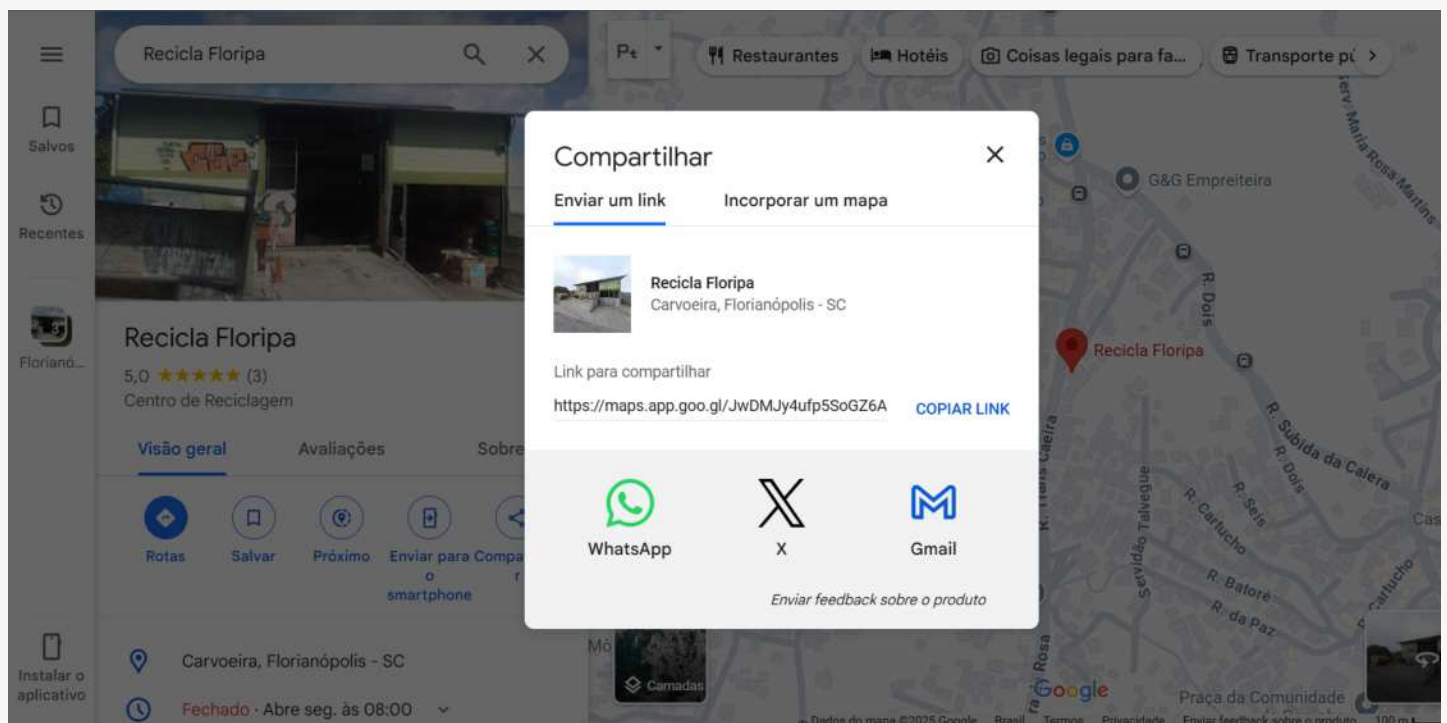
Salvos

Recentes

Florianó...

Instalar o aplicativo

Recicla Floripa

Pt

Restaurantes

Hotéis

Coisas legais para fa...

Transporte pú

Recicla Floripa

5,0 ★★★★★ (3)

Centro de Reciclagem

Visão geral

Avaliações

Sobre

Rotas

Salvar

Próximo

Enviar para o smartphone

Compar r

Carvoeira, Florianópolis - SC

Fechado · Abre seg. às 08:00

Compartilhar

Enviar um link

Incorporar um mapa

Recicla Floripa

Carvoeira, Florianópolis - SC

Link para compartilhar

https://maps.app.goo.gl/JwDMJy4ufp5SoGZ6A

COPIAR LINK

WhatsApp

X

Gmail

Enviar feedback sobre o produto

G&G Empreiteira

Recicla Floripa

R. Dois

R. Subida da Caiera

Serv. Maria Rosa Martins

R. Seis

R. Carlucho

R. Batore

R. da Paz

Servidão Talveque

Camadas

Google

Praça da Comunidade

Dados do mapa ©2025 Google

Brasil

Termos

Privacidade

Enviar feedback sobre o produto

100 m